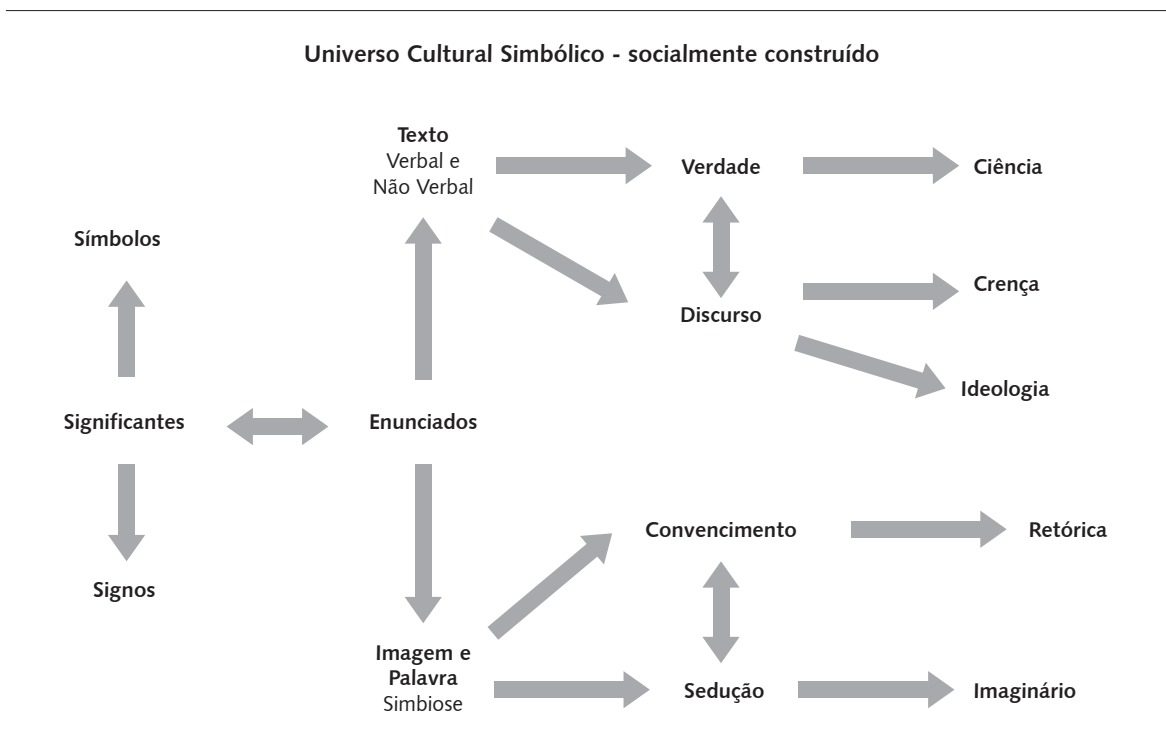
Universo Cultural Simbólico - socialmente construído

Texto
Verbal e
Não Verbal

Verdade

Ciência

Símbolos

Discurso

Crença

Ideologia

Significantes

Enunciados

Convencimento

Retórica

Signos

Imagem e
Palavra
Simbiose

Sedução

Imaginário